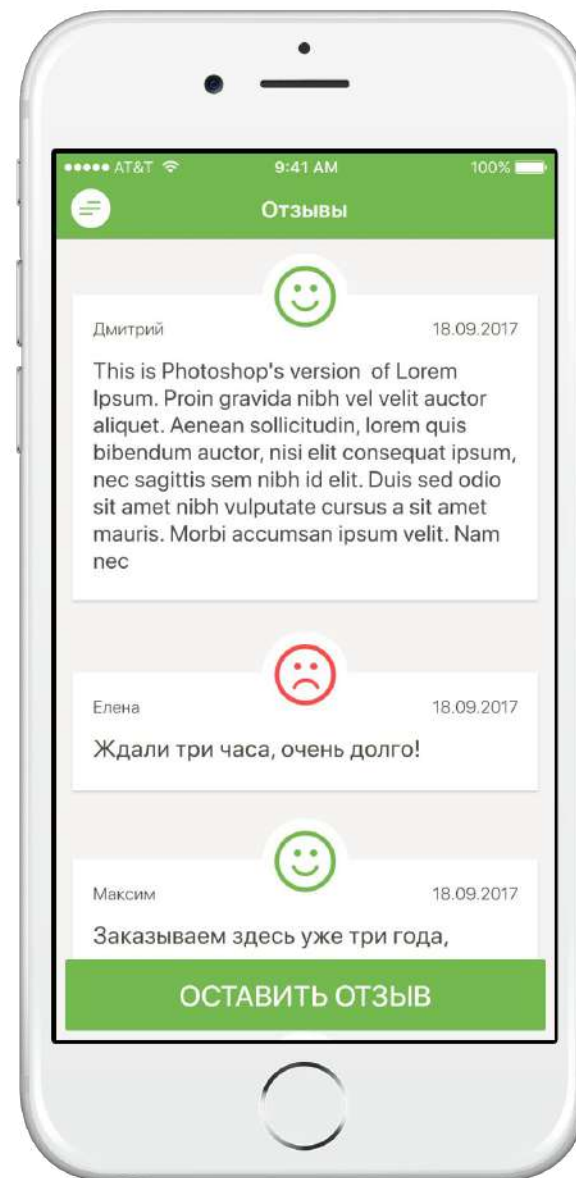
●●●●● AT&T 9:41 AM 100%

Отзывы

Дмитрий 18.09.2017

This is Photoshop's version of Lorem Ipsum. Proin gravida nibh vel velit auctor aliquet. Aenean sollicitudin, lorem quis bibendum auctor, nisi elit consequat ipsum, nec sagittis sem nibh id elit. Duis sed odio sit amet nibh vulputate cursus a sit amet mauris. Morbi accumsan ipsum velit. Nam nec

Елена 18.09.2017

Ждали три часа, очень долго!

Максим 18.09.2017

Заказываем здесь уже три года,

ОСТАВИТЬ ОТЗЫВ